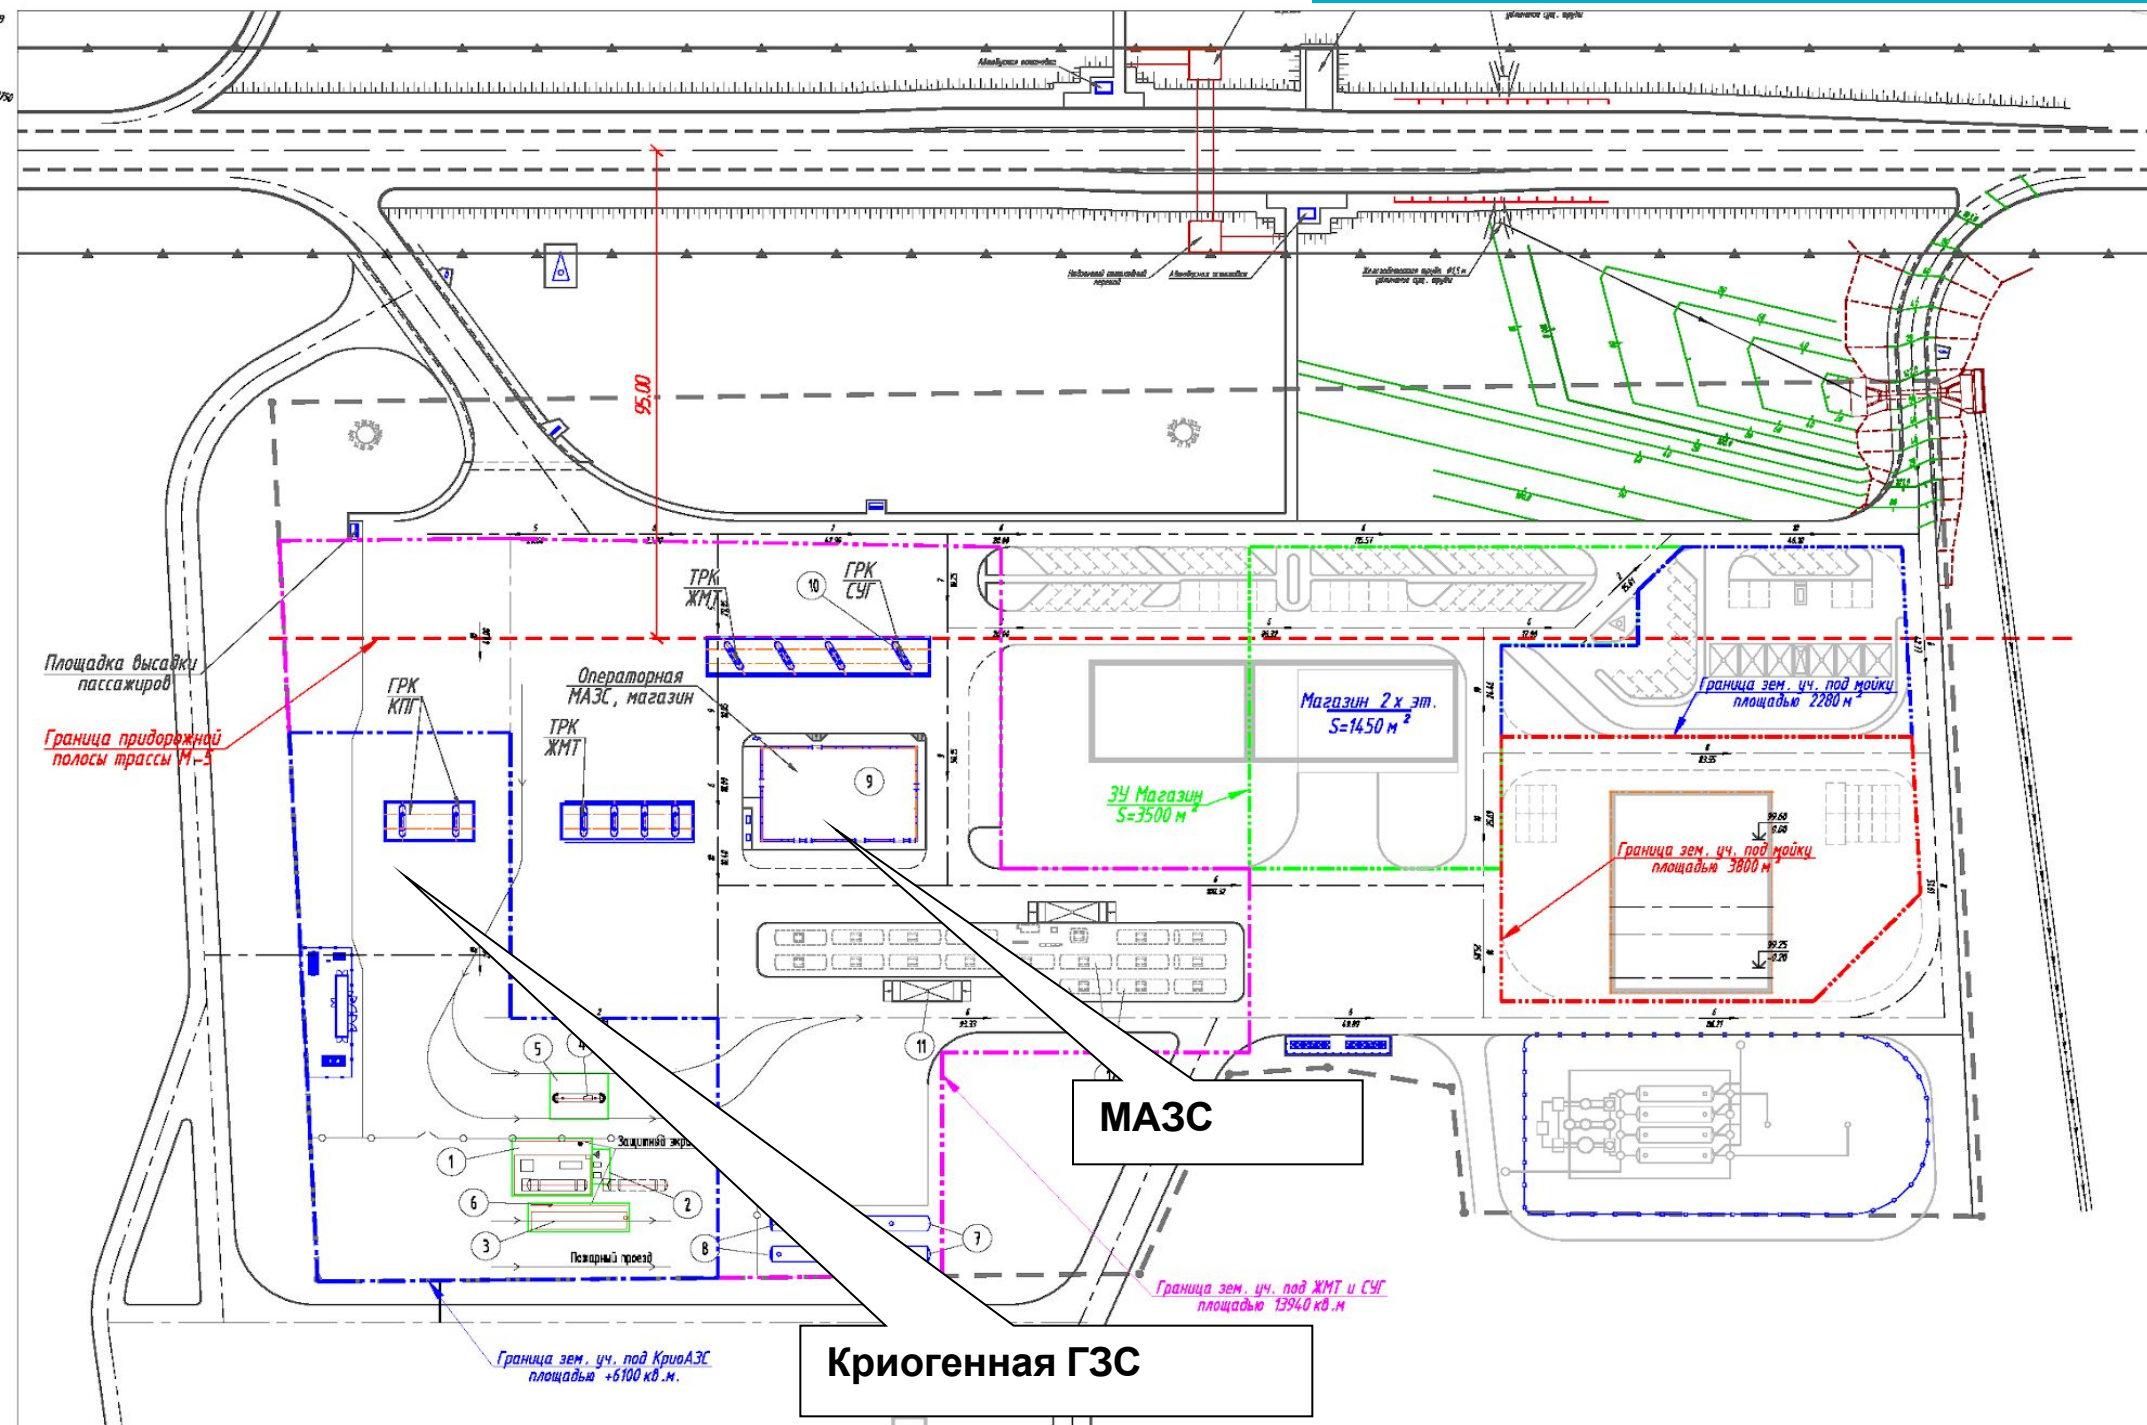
95,00

ГРК ЖМТ

10

ГРК СУГ

Площадка высадки пассажиров

Граница придорожной полосы трассы М-5

ГРК КПГ

Операторная МАЗС, магазин

ГРК ЖМТ

9

Магазин 2 х эт. $S=1450$ м$^2$

ЗУ Магазин $S=3500$ м$^2$

Граница зем. уч. под мойку площадью 2280 м$^2$

Граница зем. уч. под мойку площадью 3800 м$^2$

11

5

4

1

Защитный экран

2

6

3

Пожарный проезд

8

7

МАЗС

Граница зем. уч. под ЖМТ и СУГ площадью 13940 кв.м

Граница зем. уч. под КриоАЗС площадью +6100 кв.м.

Криогенная ГЗС